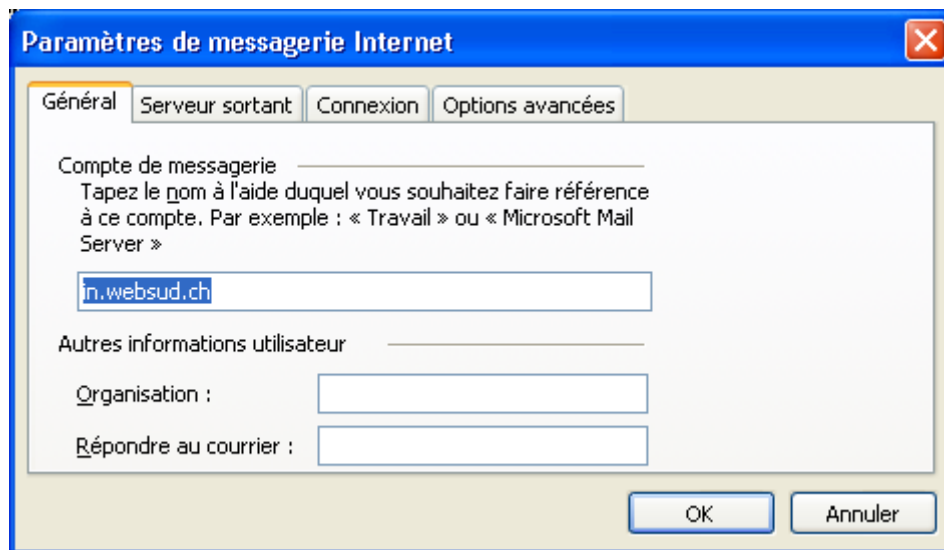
Paramètres de messagerie Internet

Général | Serveur sortant | Connexion | Options avancées

Compte de messagerie

Tapez le nom à l'aide duquel vous souhaitez faire référence à ce compte. Par exemple : « Travail » ou « Microsoft Mail Server »

in.websud.ch

Autres informations utilisateur

Organisation :

Répondre au courrier :

OK

Annuler